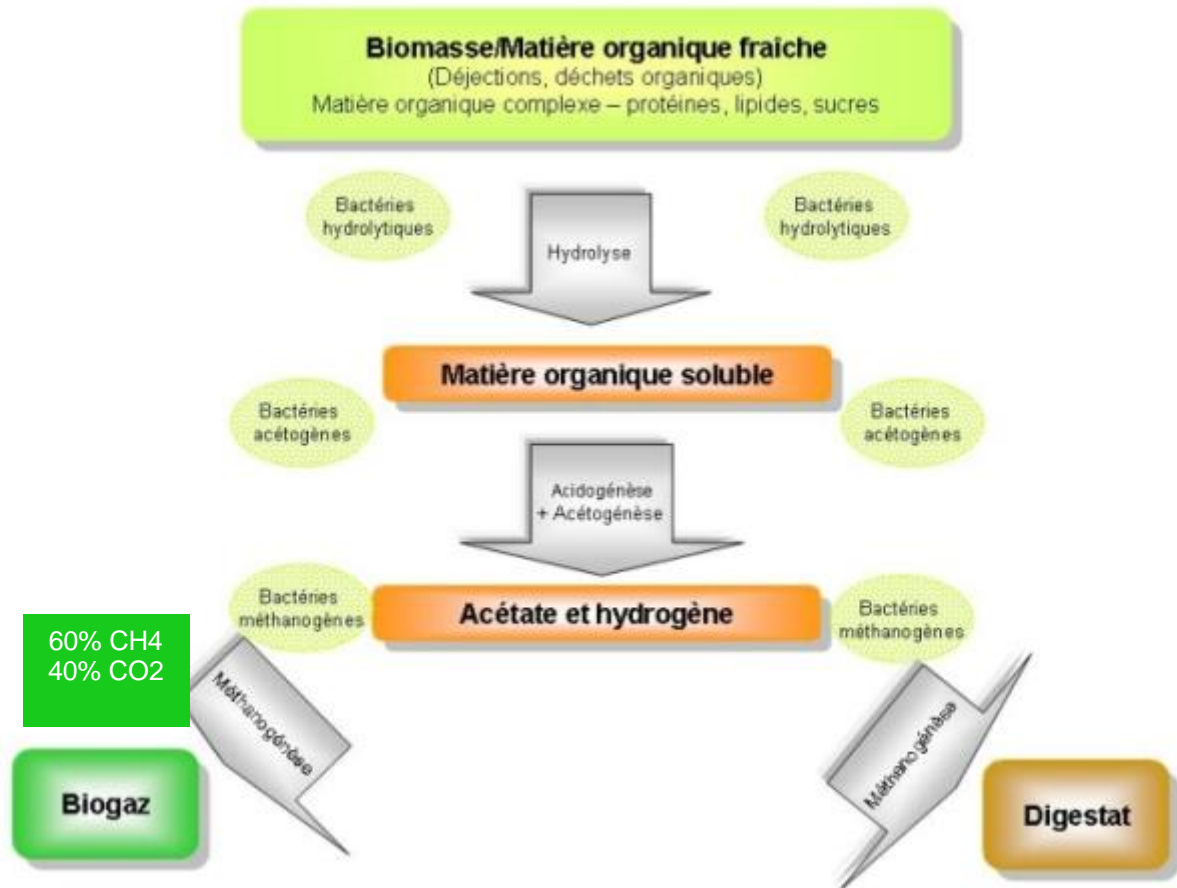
Biomasse/Matière organique fraiche
(Déjections, déchets organiques)
Matière organique complexe – protéines, lipides, sucres

Bactéries hydrolytiques

Hydrolyse

Bactéries hydrolytiques

Matière organique soluble

Bactéries acétogènes

Acidogénèse + Acétogénèse

Bactéries acétogènes

Bactéries méthanogènes

Acétate et hydrogène

Bactéries méthanogènes

60% CH4
40% CO2

Méthanogénèse

Méthanogénèse

Biogaz

Digestat